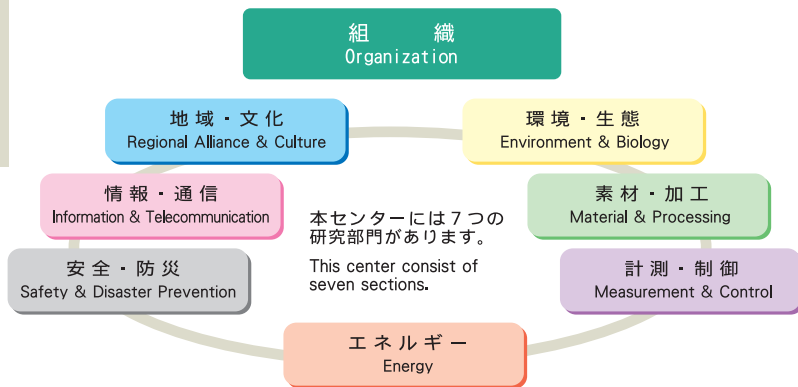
組 織
Organization

地域・文化
Regional Alliance & Culture

環境・生態
Environment & Biology

情報・通信
Information & Telecommunication

素材・加工
Material & Processing

本センターには７つの研究部門があります。

This center consist of seven sections.

安全・防災
Safety & Disaster Prevention

計測・制御
Measurement & Control

エネルギー
Energy